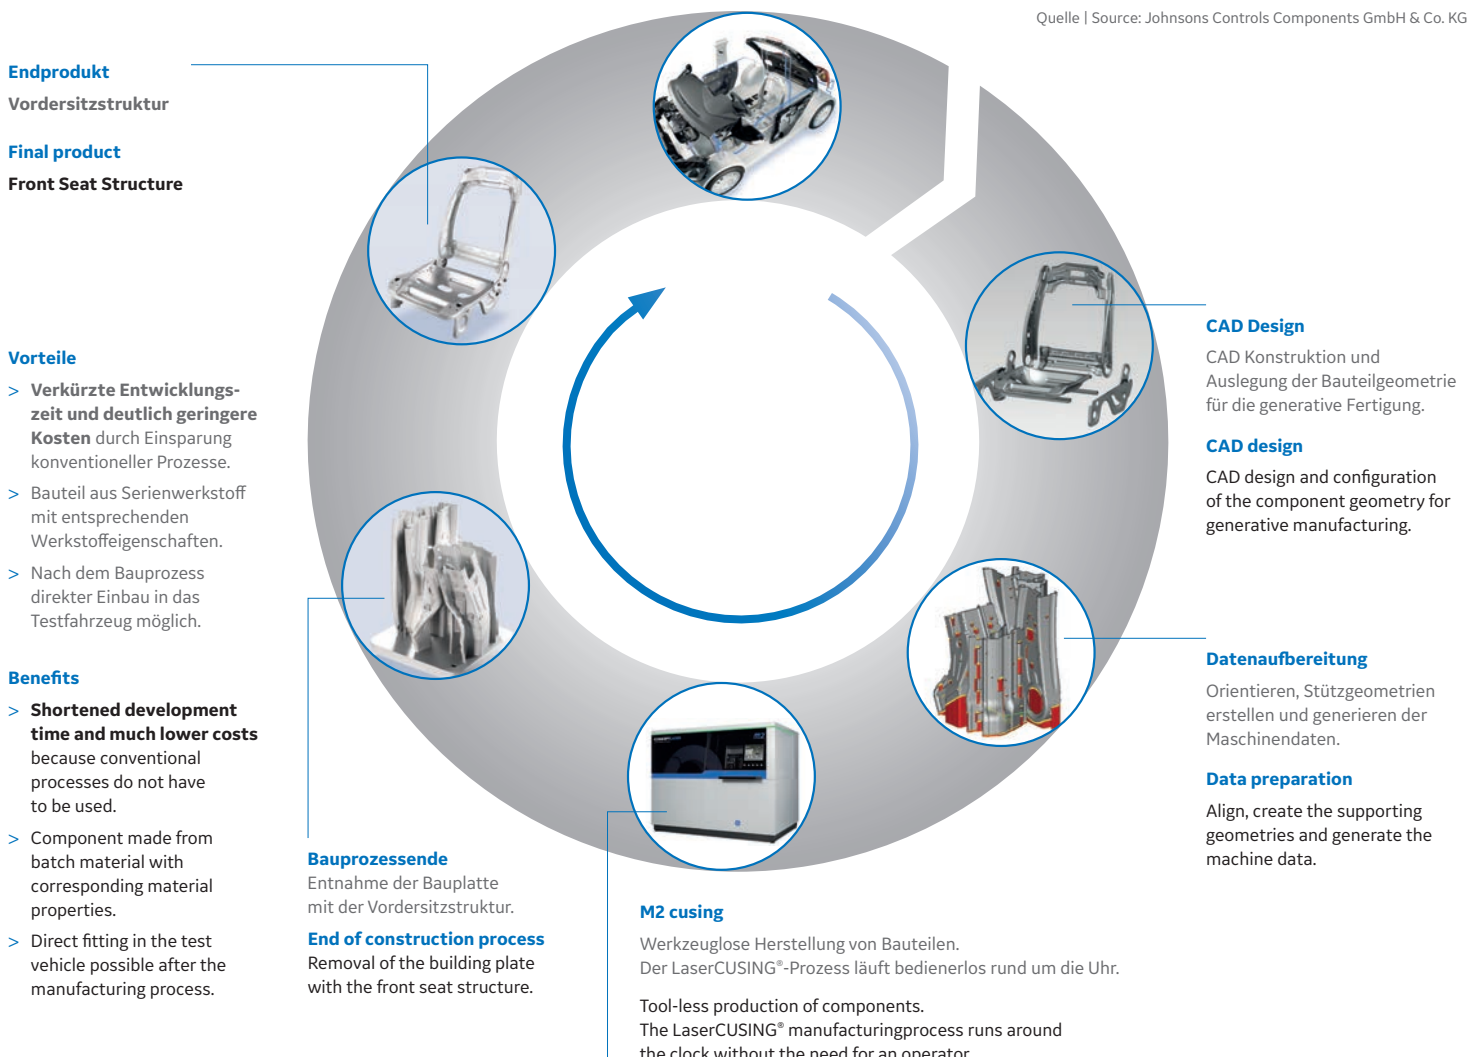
Quelle | Source: Johnsons Controls Components GmbH & Co. KG

Endprodukt
Vordersitzstruktur

Final product
Front Seat Structure

Vorteile
> Verkürzte Entwicklungszeit und deutlich geringere Kosten durch Einsparung konventioneller Prozesse.
> Bauteil aus Serienwerkstoff mit entsprechenden Werkstoffeigenschaften.
> Nach dem Bauprozess direkter Einbau in das Testfahrzeug möglich.

Benefits
> Shortened development time and much lower costs because conventional processes do not have to be used.
> Component made from batch material with corresponding material properties.
> Direct fitting in the test vehicle possible after the manufacturing process.

CAD Design
CAD Konstruktion und Auslegung der Bauteilgeometrie für die generative Fertigung.

CAD design
CAD design and configuration of the component geometry for generative manufacturing.

Datenaufbereitung
Orientieren, Stützgeometrien erstellen und generieren der Maschinendaten.

Data preparation
Align, create the supporting geometries and generate the machine data.

Bauprozessende
Entnahme der Bauplatte mit der Vordersitzstruktur.

End of construction process
Removal of the building plate with the front seat structure.

M2 cusing
Werkzeuglose Herstellung von Bauteilen.
Der LaserCUSING®-Prozess läuft bedienerlos rund um die Uhr.

Tool-less production of components.
The LaserCUSING® manufacturingprocess runs around the clock without the need for an operator.